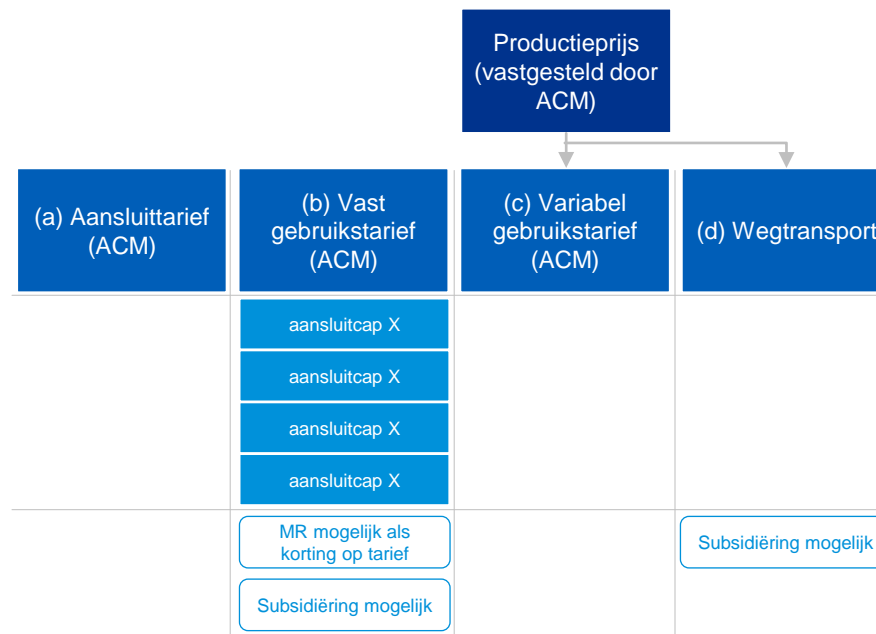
Productieprijs (vastgesteld door ACM)

(a) Aansluittarief (ACM)

(b) Vast gebruikstarief (ACM)

(c) Variabel gebruikstarief (ACM)

(d) Wegtransport

aansluitcap X

aansluitcap X

aansluitcap X

aansluitcap X

MR mogelijk als korting op tarief

Subsidiëring mogelijk

Subsidiëring mogelijk